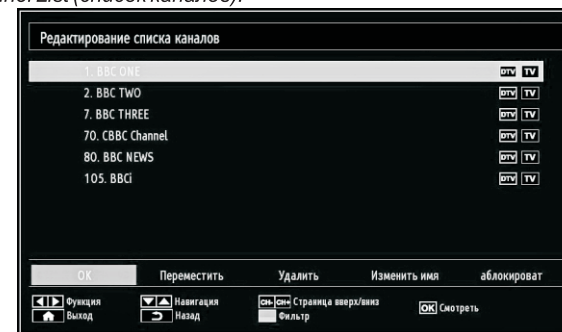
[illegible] List (список каналов).

Редактирование списка каналов

1. BBC ONE DTV TV
2. BBC TWO DTV TV
7. BBC THREE DTV TV
70. CBBC Channel DTV TV
80. BBC NEWS DTV TV
105. BBCi DTV TV

OK Переместить Удалить Изменить имя аблокироват

Функция Навигация CH- CH+ Страница вверх/вниз OK Смотреть
Выход Назад Фильтр